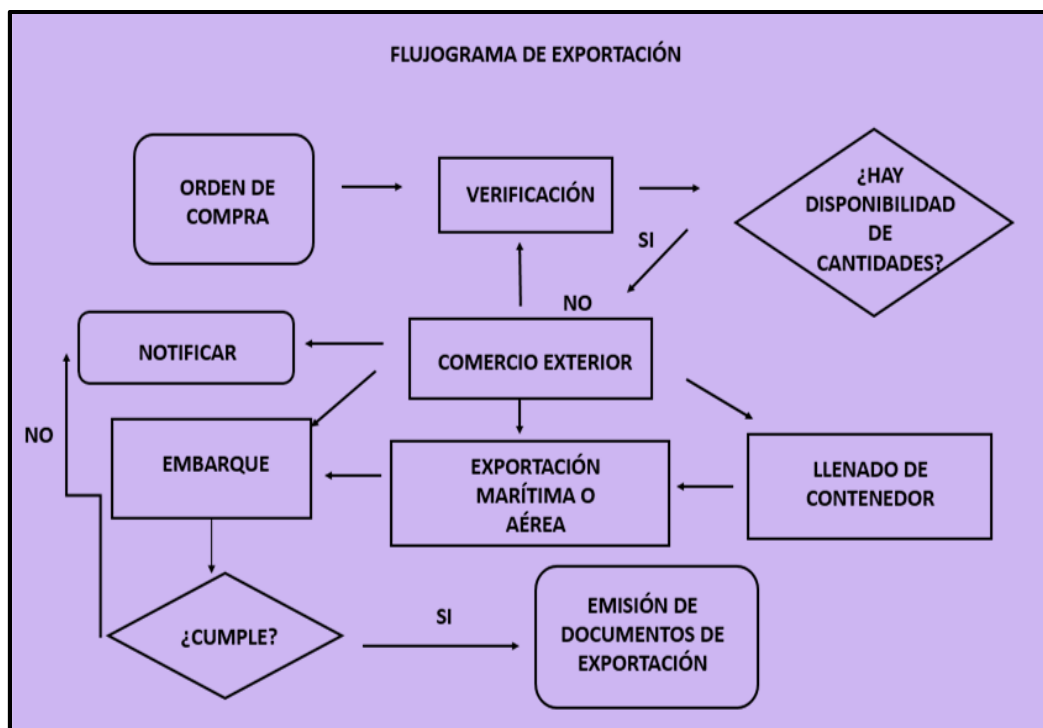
FLUJOGRAMA DE EXPORTACIÓN

ORDEN DE COMPRA

VERIFICACIÓN

¿HAY DISPONIBILIDAD DE CANTIDADES?

SI

NO

NOTIFICAR

COMERCIO EXTERIOR

NO

EMBARQUE

EXPORTACIÓN MARÍTIMA O AÉREA

LLENADO DE CONTENEDOR

¿CUMPLE?

SI

EMISIÓN DE DOCUMENTOS DE EXPORTACIÓN